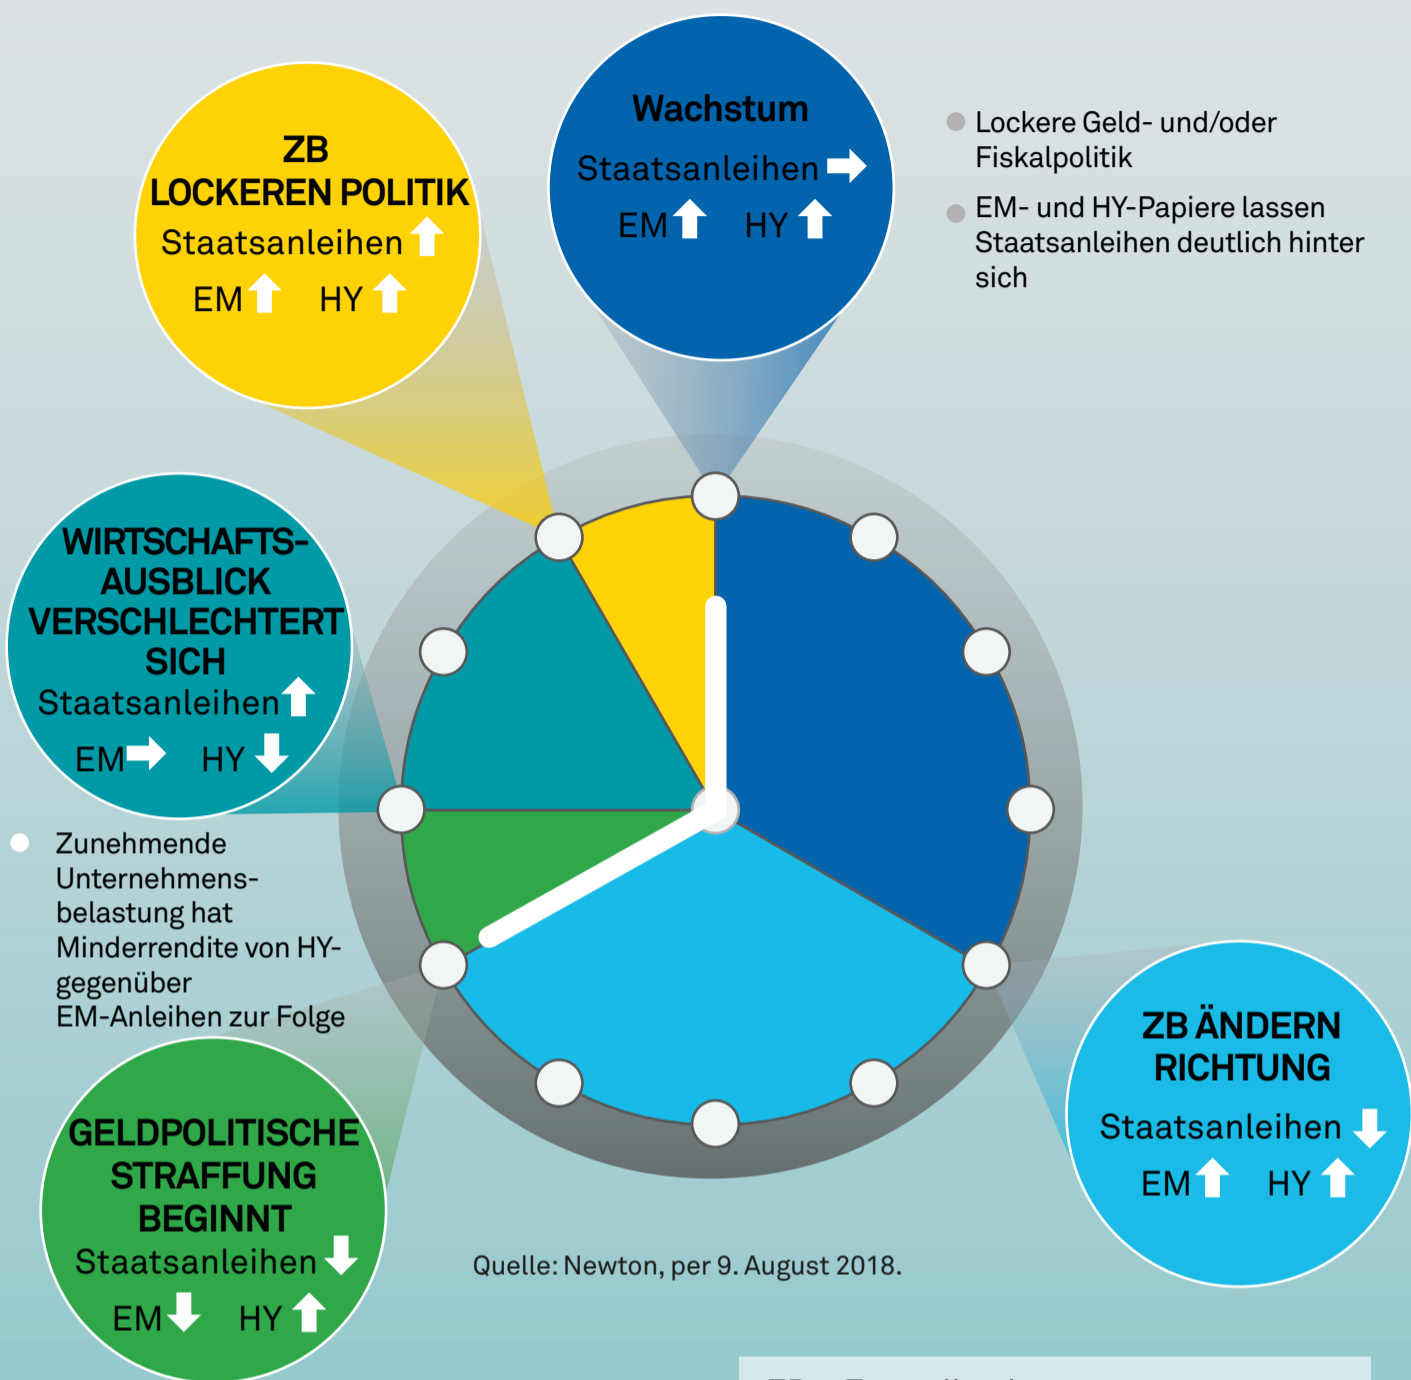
ZB LOCKEREN POLITIK
Staatsanleihen ↑
EM ↑ HY ↑

Wachstum
Staatsanleihen →
EM ↑ HY ↑

Lockere Geld- und/oder Fiskalpolitik

EM- und HY-Papiere lassen Staatsanleihen deutlich hinter sich

WIRTSCHAFTSAUSBLICK VERSCHLECHTERT SICH
Staatsanleihen ↑
EM → HY ↓

Zunehmende Unternehmensbelastung hat Minderrendite von HY- gegenüber EM-Anleihen zur Folge

ZB ÄNDERN RICHTUNG
Staatsanleihen ↓
EM ↑ HY ↑

GELDPOLITISCHE STRAFFUNG BEGINNT
Staatsanleihen ↓
EM ↓ HY ↑

Quelle: Newton, per 9. August 2018.

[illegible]